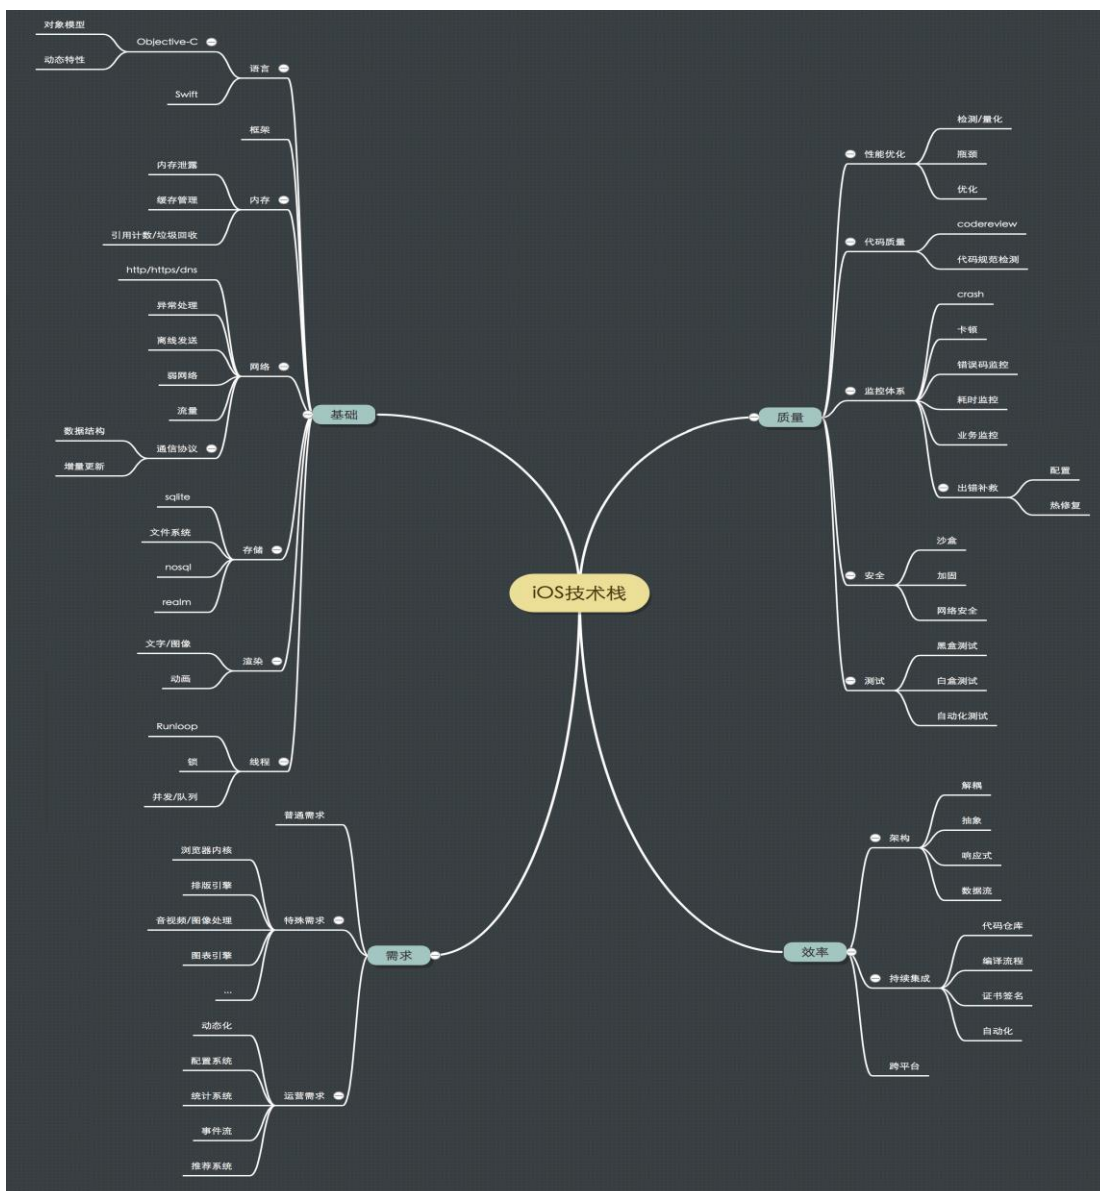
iOS技术栈

基础
语言
Objective-C
对象模型
动态特性
Swift
框架
内存
内存泄露
缓存管理
引用计数/垃圾回收
网络
http/https/dns
异常处理
离线发送
弱网络
流量
通信协议
数据结构
增量更新
存储
sqlite
文件系统
nosql
realm
渲染
文字/图像
动画
线程
Runloop
锁
并发/队列

需求
普通需求
特殊需求
浏览器内核
排版引擎
音视频/图像处理
图表引擎
...
运营需求
动态化
配置系统
统计系统
事件流
推荐系统

质量
性能优化
检测/量化
瓶颈
优化
代码质量
codereview
代码规范检测
监控体系
crash
卡顿
错误码监控
耗时监控
业务监控
出错补救
配置
热修复
安全
沙盒
加固
网络安全
测试
黑盒测试
白盒测试
自动化测试

效率
架构
解耦
抽象
响应式
数据流
持续集成
代码仓库
编译流程
证书签名
自动化
跨平台